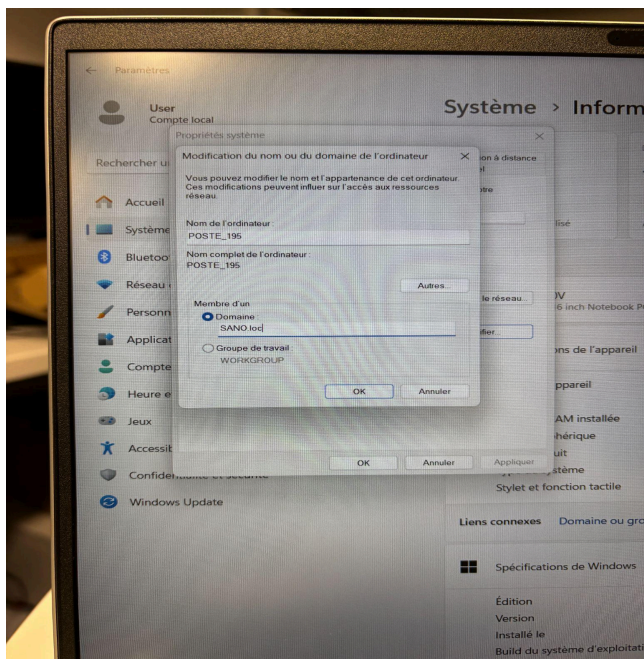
Paramètres

User
Compte local

Système > Inform

Rechercher u

Accueil
Système
Bluetoo
Réseau
Personn
Applicat
Compte
Heure e
Jeux
Accessit
Confiden
Windows Update

Propriétés système

ion à distance
l
tre
lisé
le réseau...
fier...

Modification du nom ou du domaine de l'ordinateur

Vous pouvez modifier le nom et l'appartenance de cet ordinateur. Ces modifications peuvent influer sur l'accès aux ressources réseau.

Nom de l'ordinateur :
POSTE_195

Nom complet de l'ordinateur :
POSTE_195

Autres...

Membre d'un
Domaine
SANO.loc
Groupe de travail :
WORKGROUP

OK Annuler

OK Annuler Appliquer

V
6 inch Notebook P
ns de l'appareil
ppareil
AM installée
hérique
uit
stème
Stylet et fonction tactile

Liens connexes Domaine ou gro

Spécifications de Windows

Édition
Version
Installé le
Build du système d'exploitati